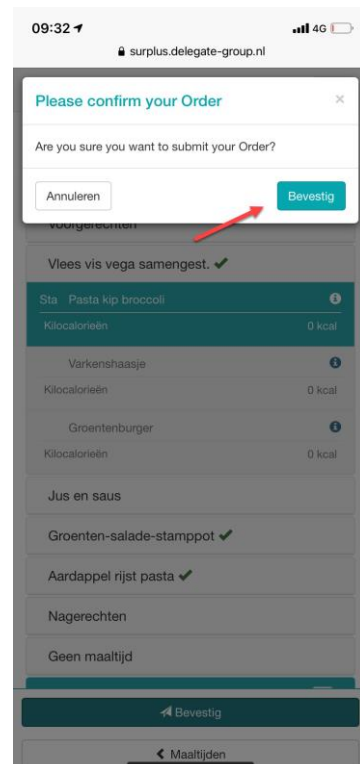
09:32 4G
surplus.delegate-group.nl

Please confirm your Order ×
Are you sure you want to submit your Order?
Annuleren Bevestig

Voorgerechten
Vlees vis vega samengest. ✔
Sta Pasta kip broccoli
Kilocalorieën 0 kcal
Varkenshaasje
Kilocalorieën 0 kcal
Groentenburger
Kilocalorieën 0 kcal
Jus en saus
Groenten-salade-stamppot ✔
Aardappel rijst pasta ✔
Nagerechten
Geen maaltijd
Bevestig
Maaltijden